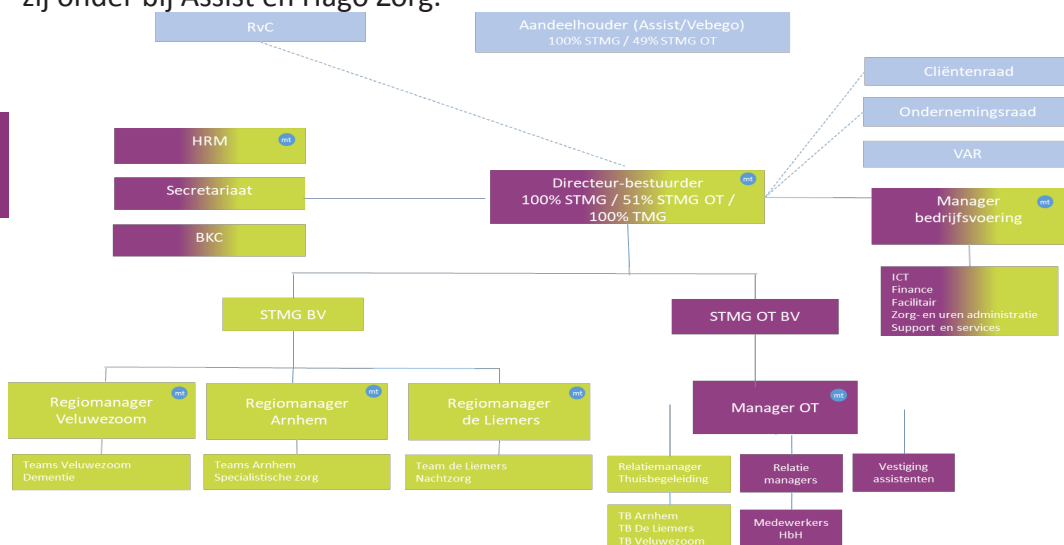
zij onder bij Assist en Hago Zorg.

RvC

Aandeelhouder (Assist/Vebego)
100% STMG / 49% STMG OT

Cliëntenraad

Ondernemingsraad

VAR

HRM mt

Secretariaat

BKC

Directeur-bestuurder mt
100% STMG / 51% STMG OT / 100% TMG

Manager bedrijfsvoering mt

ICT
Finance
Facilitair
Zorg- en uren administratie
Support en services

STMG BV

STMG OT BV

Regiomanager Veluwezoom mt

Regiomanager Arnhem mt

Regiomanager de Liemers mt

Manager OT mt

Teams Veluwezoom
Dementie

Teams Arnhem
Specialistische zorg

Team de Liemers
Nachtzorg

Relatiemanager Thuisbegeleiding

Relatie managers

Vestiging assistenten

TB Arnhem
TB De Liemers
TB Veluwezoom

Medewerkers HbH